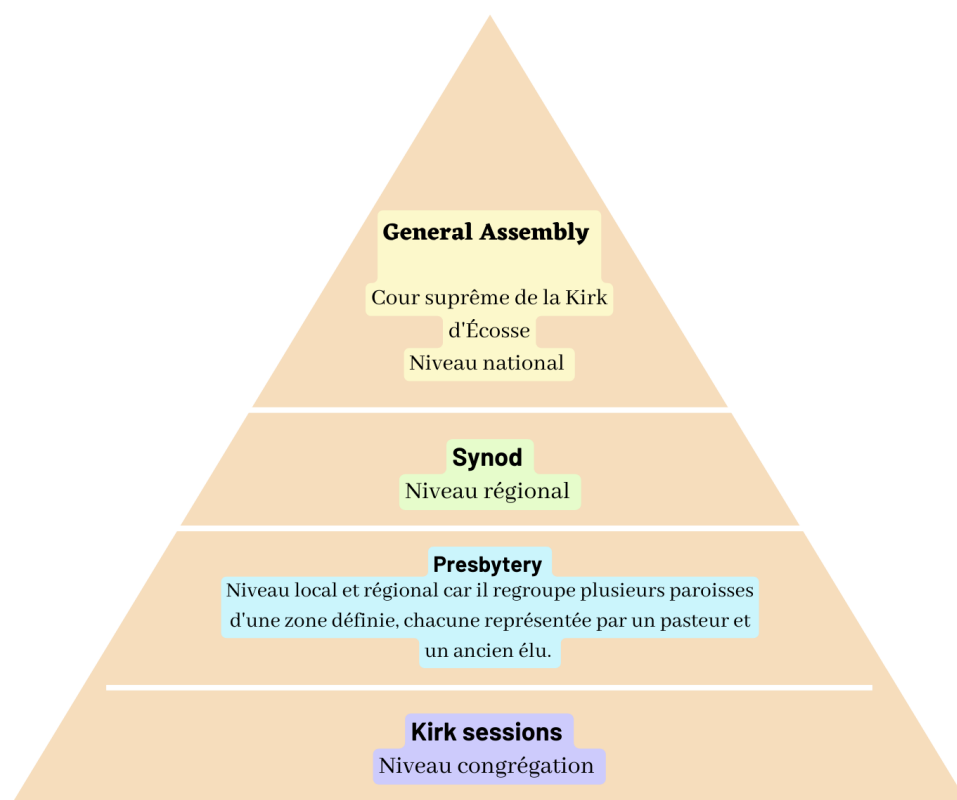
General Assembly

Cour suprême de la Kirk d'Écosse
Niveau national

Synod
Niveau régional

Presbytery
Niveau local et régional car il regroupe plusieurs paroisses d'une zone définie, chacune représentée par un pasteur et un ancien élu.

Kirk sessions
Niveau congrégation